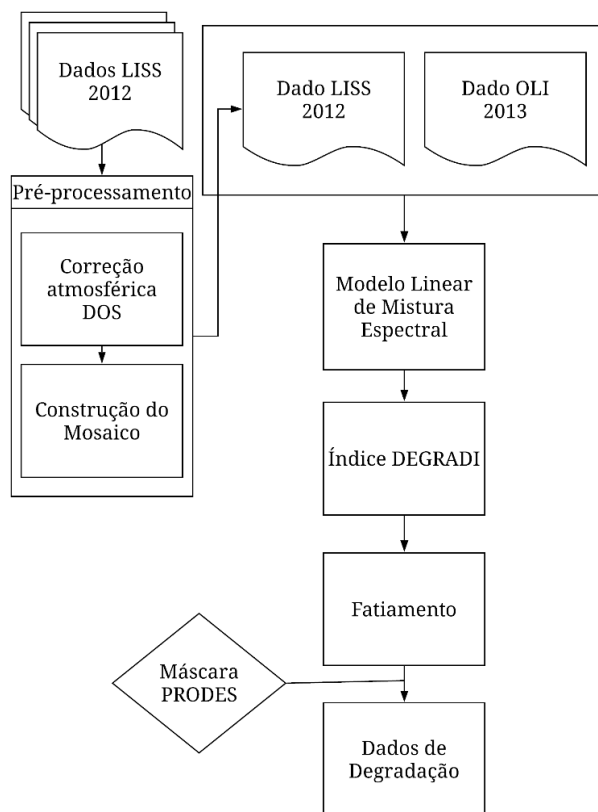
Dados LISS 2012

Pré-processamento

Correção atmosférica DOS

Construção do Mosaico

Dado LISS 2012

Dado OLI 2013

Modelo Linear de Mistura Espectral

Índice DEGRADI

Fatiamento

Máscara PRODES

Dados de Degradação